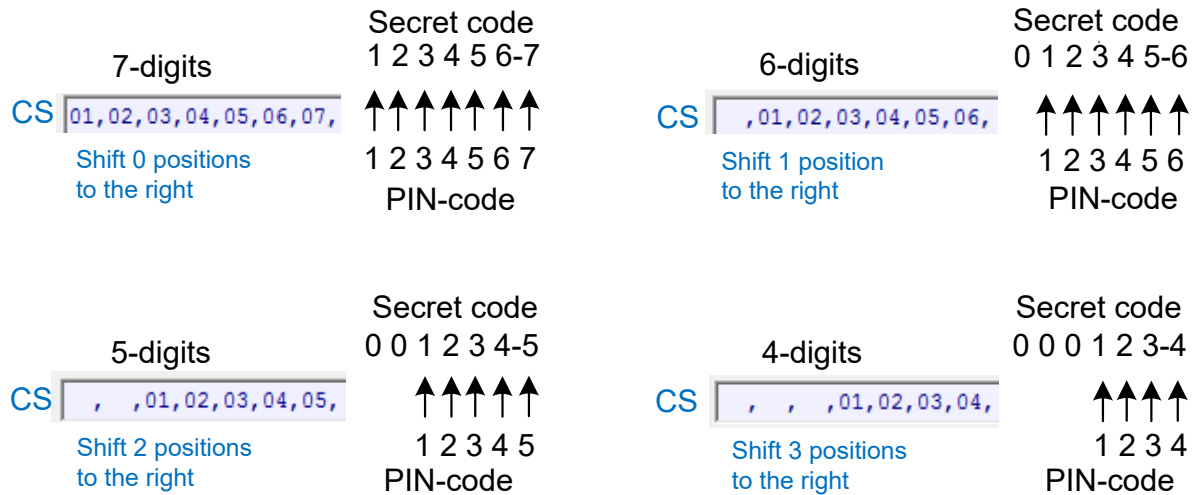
7-digits

CS 01,02,03,04,05,06,07,

Shift 0 positions to the right

Secret code
1 2 3 4 5 6-7

1 2 3 4 5 6 7
PIN-code

6-digits

CS ,01,02,03,04,05,06,

Shift 1 position to the right

Secret code
0 1 2 3 4 5-6

1 2 3 4 5 6
PIN-code

5-digits

CS , ,01,02,03,04,05,

Shift 2 positions to the right

Secret code
0 0 1 2 3 4-5

1 2 3 4 5
PIN-code

4-digits

CS , , ,01,02,03,04,

Shift 3 positions to the right

Secret code
0 0 0 1 2 3-4

1 2 3 4
PIN-code